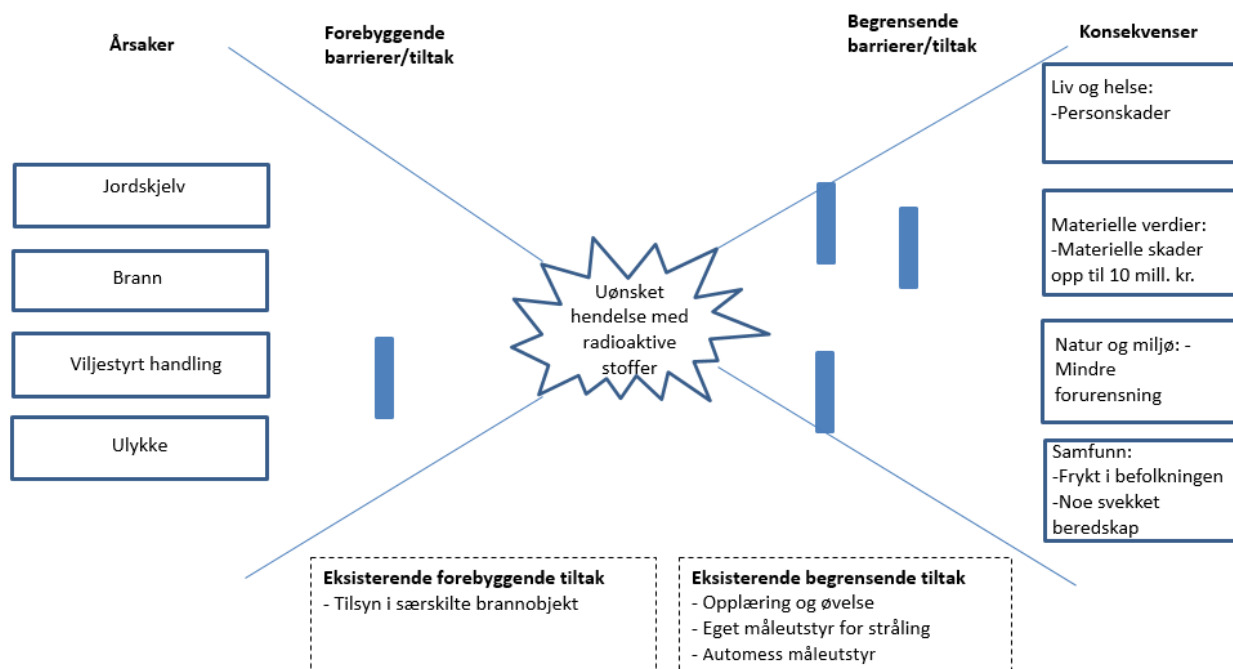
Årsaker

Forebyggende barrierer/tiltak

Begrensende barrierer/tiltak

Konsekvenser

Jordskjelv

Brann

Viljestyrt handling

Ulykke

Uønsket hendelse med radioaktive stoffer

Liv og helse:
-Personskader

Materielle verdier:
-Materielle skader opp til 10 mill. kr.

Natur og miljø: -Mindre forurensning

Samfunn:
-Frykt i befolkningen
-Noe svekket beredskap

Eksisterende forebyggende tiltak
- Tilsyn i særskilte brannobjekt

Eksisterende begrensende tiltak
- Opplæring og øvelse
- Eget måleutstyr for stråling
- Automess måleutstyr